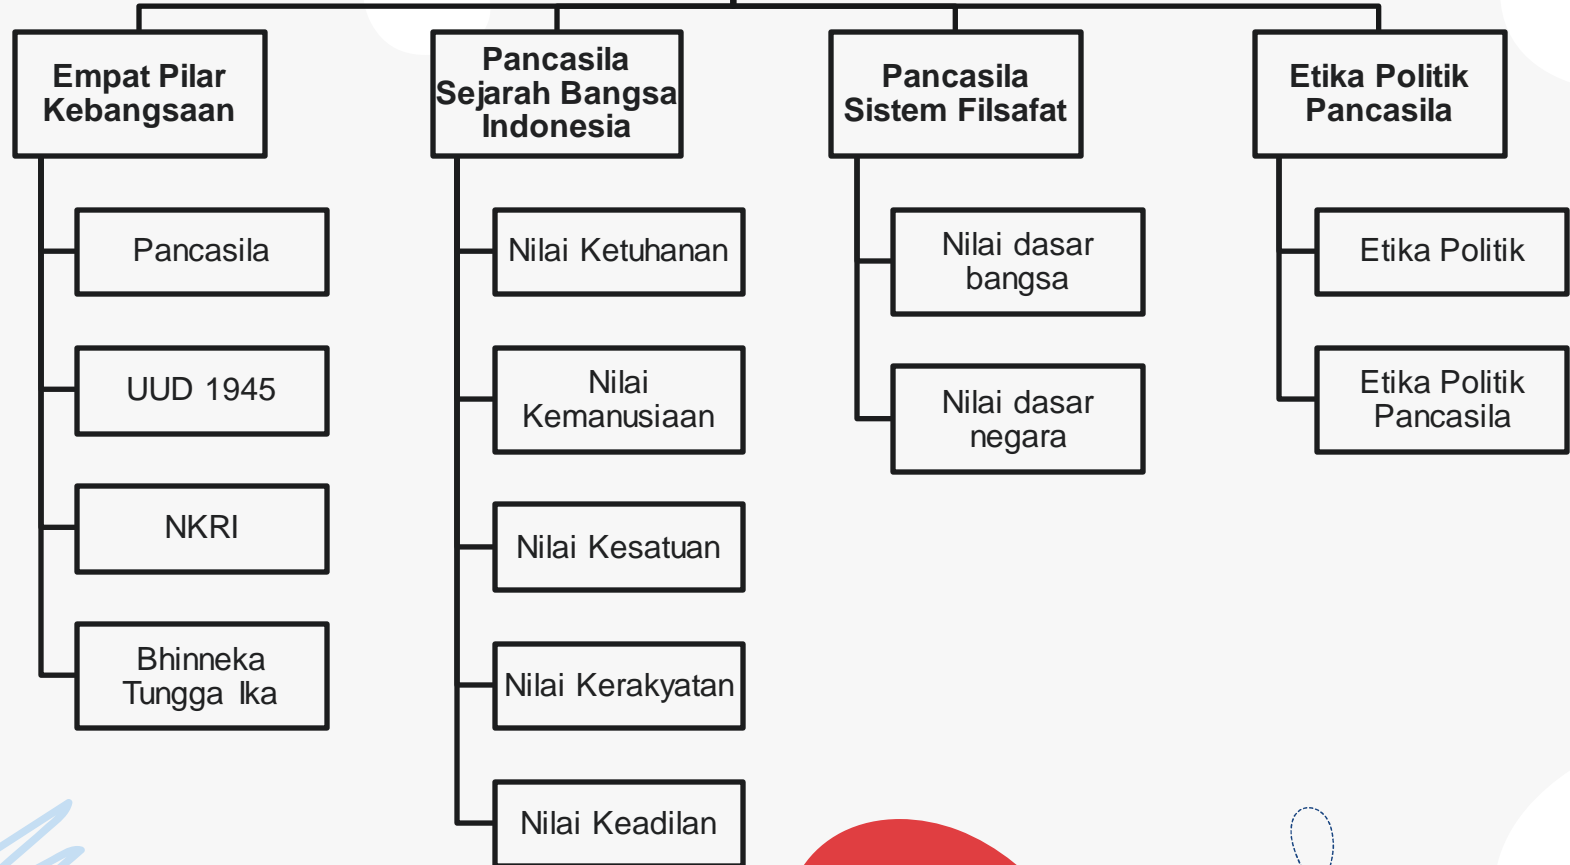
Empat Pilar Kebangsaan

Pancasila

UUD 1945

NKRI

Bhinneka Tungga Ika

Pancasila Sejarah Bangsa Indonesia

Nilai Ketuhanan

Nilai Kemanusiaan

Nilai Kesatuan

Nilai Kerakyatan

Nilai Keadilan

Pancasila Sistem Filsafat

Nilai dasar bangsa

Nilai dasar negara

Etika Politik Pancasila

Etika Politik

Etika Politik Pancasila